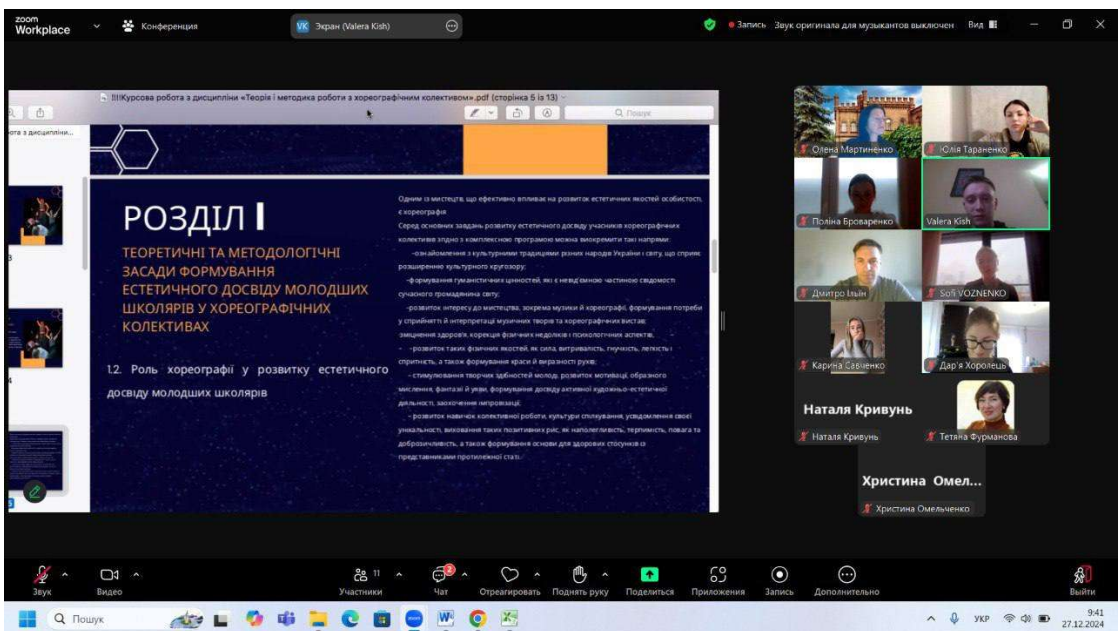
zoom Workplace

Конференция

VK Экран (Valera Kish)

Запись Звук оригинала для музыкантов выключен Вид

!!!Курсова робота з дисципліни «Теорія і методика роботи з хореографічним колективом».pdf (сторінка 5 із 13)

Q Пошук

рота з дисципліни...

РОЗДІЛ I

ТЕОРЕТИЧНІ ТА МЕТОДОЛОГІЧНІ ЗАСАДИ ФОРМУВАННЯ ЕСТЕТИЧНОГО ДОСВІДУ МОЛОДШИХ ШКОЛЯРІВ У ХОРЕОГРАФІЧНИХ КОЛЕКТИВАХ

1.2. Роль хореографії у розвитку естетичного досвіду молодших школярів

Одним із мистецтв, що ефективно впливає на розвиток естетичних якостей особистості, є хореографія.

Серед основних завдань розвитку естетичного досвіду учасників хореографічних колективів згідно з комплексною програмою можна виокремити такі напрями:

-ознайомлення з культурними традиціями різних народів України і світу, що сприяє розширенню культурного кругозору;

-формування гуманістичних цінностей, які є невід'ємною частиною свідомості сучасного громадянина світу;

-розвиток інтересу до мистецтва, зокрема музики й хореографії, формування потреби у сприйнятті й інтерпретації музичних творів та хореографічних вистав;

-зміцнення здоров'я, корекція фізичних недоліків і психологічних аспектів;

- -розвиток таких фізичних якостей, як сила, витривалість, гнучкість, легкість і спритність, а також формування краси й виразності рухів;

- стимулювання творчих здібностей молоді, розвиток мотивації, образного мислення, фантазії й уяви, формування досвіду активної художньо-естетичної діяльності, заохочення імпровізації;

- розвиток навичок колективної роботи, культури спілкування, усвідомлення своєї унікальності, виховання таких позитивних рис, як наполегливість, терпимість, повага та доброзичливість, а також формування основи для здорових стосунків із представниками протилежної статі.

Олена Мартиненко
Юлія Тараненко
Поліна Броваренко
Valera Kish
Дмитро Ільїн
Sofi VOZNENKO
Карина Савченко
Дар'я Хоролець
Наталя Кривунь
Наталя Кривунь
Тетяна Фурманова
Христина Омел...
Христина Омельченко

Звук
Видео
Участники 11
Чат 2
Отреагировать
Поднять руку
Поделиться
Приложения
Запись
Дополнительно
Выйти

Пошук

УКР
9:41
27.12.2024